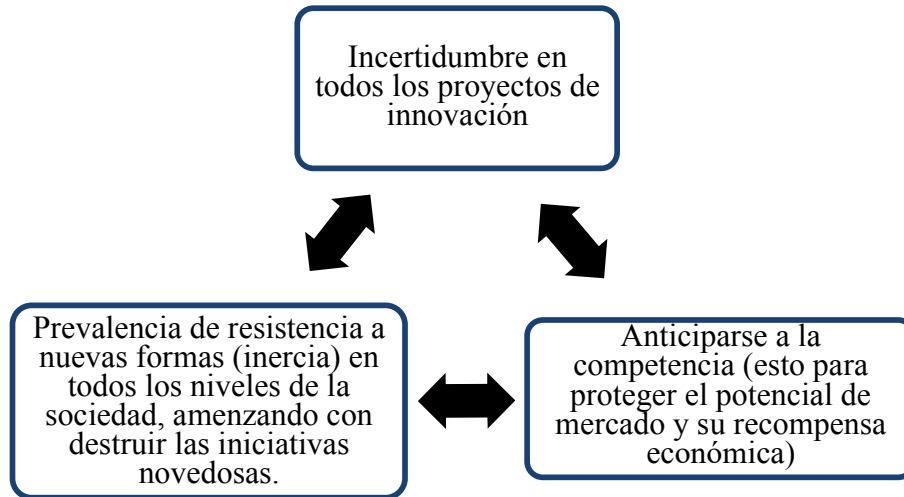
Incertidumbre en todos los proyectos de innovación

Prevalencia de resistencia a nuevas formas (inercia) en todos los niveles de la sociedad, amenzando con destruir las iniciativas novedosas.

Anticiparse a la competencia (esto para proteger el potencial de mercado y su recompensa económica)